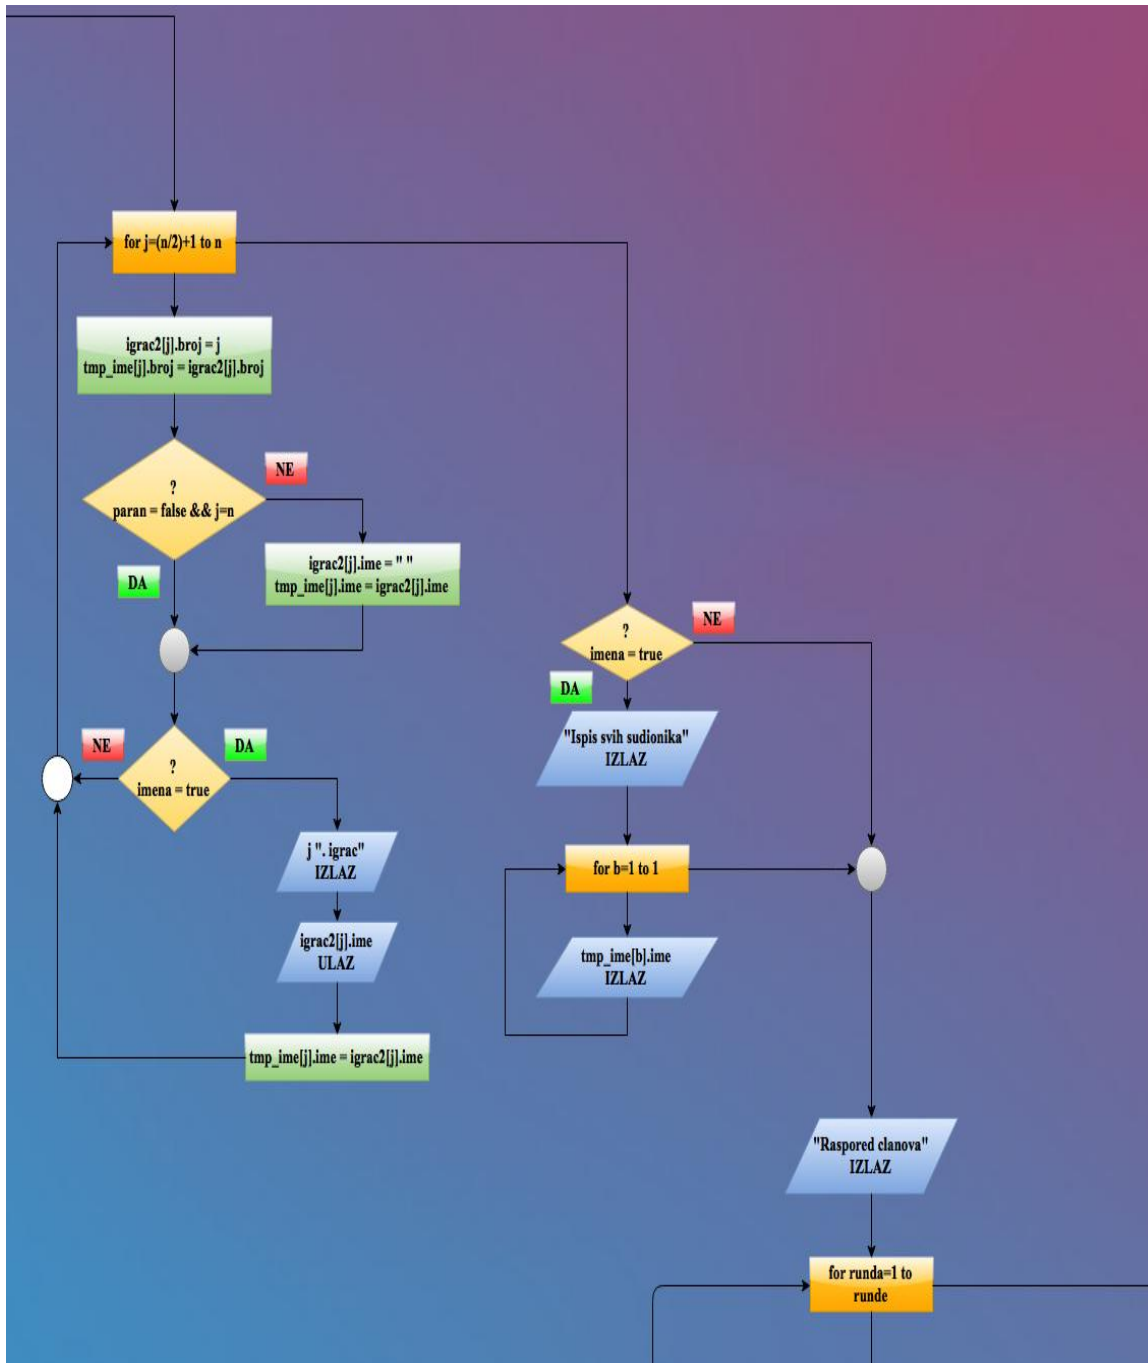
for j=(n/2)+1 to n

igrac2[j].broj = j
tmp_ime[j].broj = igrac2[j].broj

?
paran = false && j=n

NE

igrac2[j].ime = " "
tmp_ime[j].ime = igrac2[j].ime

DA

NE

DA

?
imena = true

j ". igrac"
IZLAZ

igrac2[j].ime
ULAZ

tmp_ime[j].ime = igrac2[j].ime

?
imena = true

NE

DA

"Ispis svih sudionika"
IZLAZ

for b=1 to 1

tmp_ime[b].ime
IZLAZ

"Raspored clanova"
IZLAZ

for runda=1 to runde